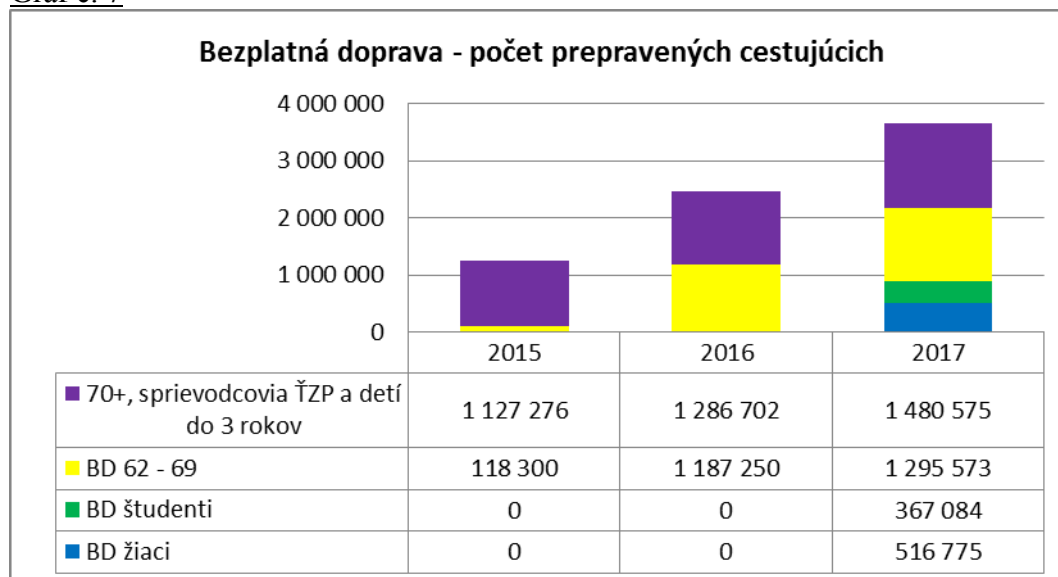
Graf č. 7

Bezplatná doprava - počet prepravených cestujúcich

4 000 000
3 000 000
2 000 000
1 000 000
0

| | 2015 | 2016 | 2017 |
|---|---|---|---|
| 70+, sprievodcovia ŤZP a detí do 3 rokov | 1 127 276 | 1 286 702 | 1 480 575 |
| BD 62 - 69 | 118 300 | 1 187 250 | 1 295 573 |
| BD študenti | 0 | 0 | 367 084 |
| BD žiaci | 0 | 0 | 516 775 |